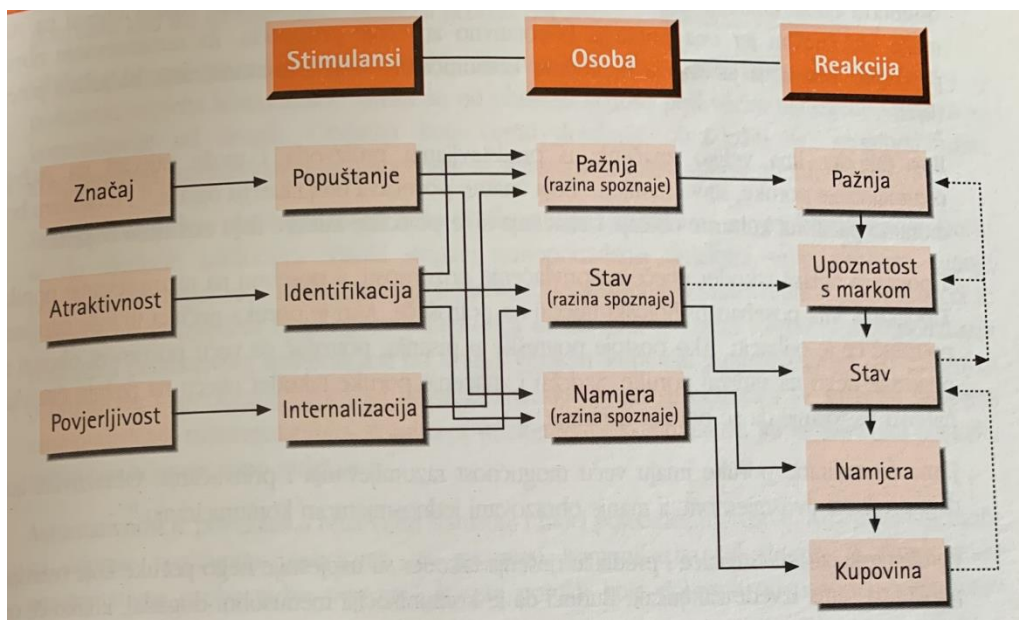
Stimulansi

Osoba

Reakcija

Značaj

Popuštanje

Pažnja (razina spoznaje)

Pažnja

Atraktivnost

Identifikacija

Stav (razina spoznaje)

Upoznatost s markom

Stav

Povjerljivost

Internalizacija

Namjera (razina spoznaje)

Namjera

Kupovina